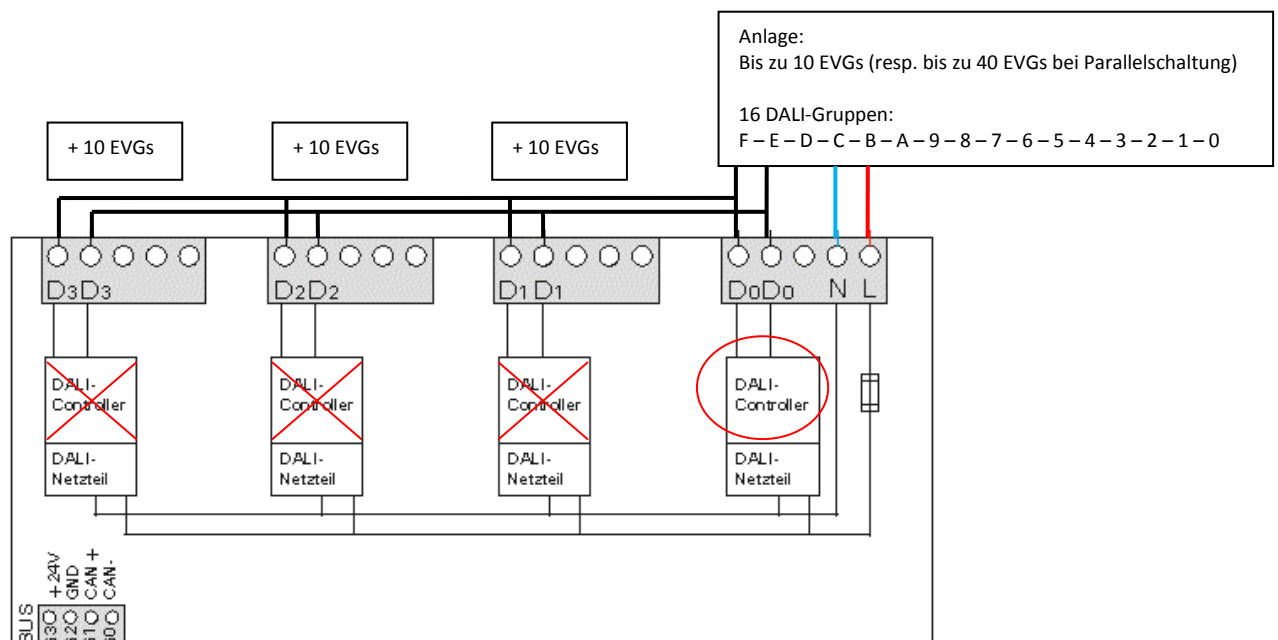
Anlage:
Bis zu 10 EVGs (resp. bis zu 40 EVGs bei Parallelschaltung)

16 DALI-Gruppen:
F – E – D – C – B – A – 9 – 8 – 7 – 6 – 5 – 4 – 3 – 2 – 1 – 0

+ 10 EVGs

+ 10 EVGs

+ 10 EVGs

D3 D3

D2 D2

D1 D1

D0 D0 N L

DALI-Controller

DALI-Netzteil

DALI-Controller

DALI-Netzteil

DALI-Controller

DALI-Netzteil

DALI-Controller

DALI-Netzteil

+24V
GND
CAN +
CAN -

BUS
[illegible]